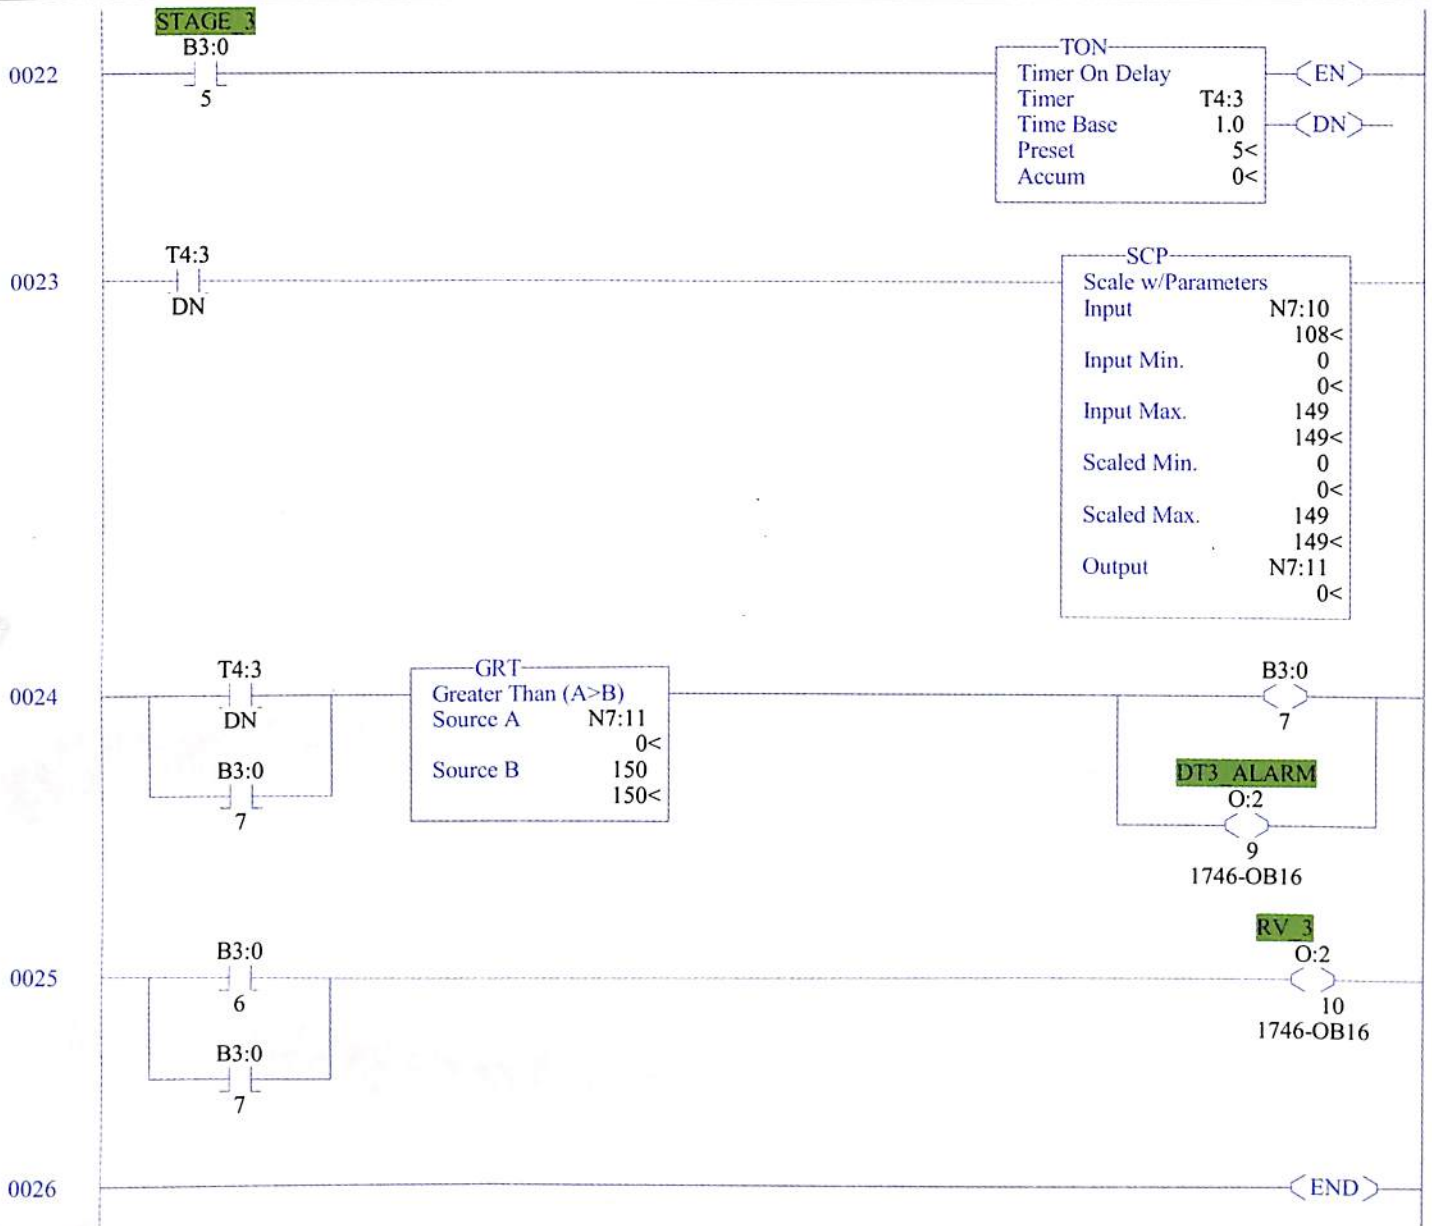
STAGE_3
B3:0
0022
5

TON
Timer On Delay
Timer T4:3
Time Base 1.0
Preset 5<
Accum 0<

EN
DN

T4:3
0023
DN

SCP
Scale w/Parameters
Input N7:10
108<
Input Min. 0
0<
Input Max. 149
149<
Scaled Min. 0
0<
Scaled Max. 149
149<
Output N7:11
0<

T4:3
0024
DN
B3:0
7

GRT
Greater Than (A>B)
Source A N7:11
0<
Source B 150
150<

B3:0
7
DT3_ALARM
O:2
9
1746-OB16

B3:0
0025
6
B3:0
7

RV_3
O:2
10
1746-OB16

0026
END